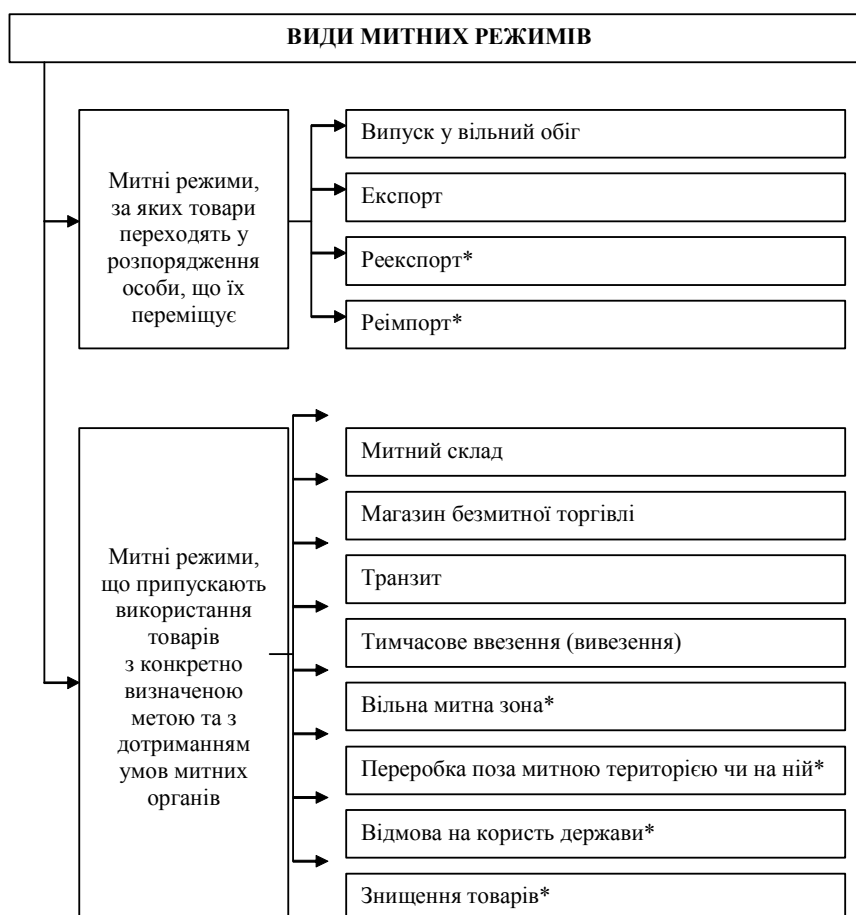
ВИДИ МИТНИХ РЕЖИМІВ

Митні режими, за яких товари переходять у розпорядження особи, що їх переміщує

Випуск у вільний обіг

Експорт

Реекспорт*

Реімпорт*

Митні режими, що припускають використання товарів з конкретно визначеною метою та з дотриманням умов митних органів

Митний склад

Магазин безмитної торгівлі

Транзит

Тимчасове ввезення (вивезення)

Вільна митна зона*

Переробка поза митною територією чи на ній*

Відмова на користь держави*

Знищення товарів*